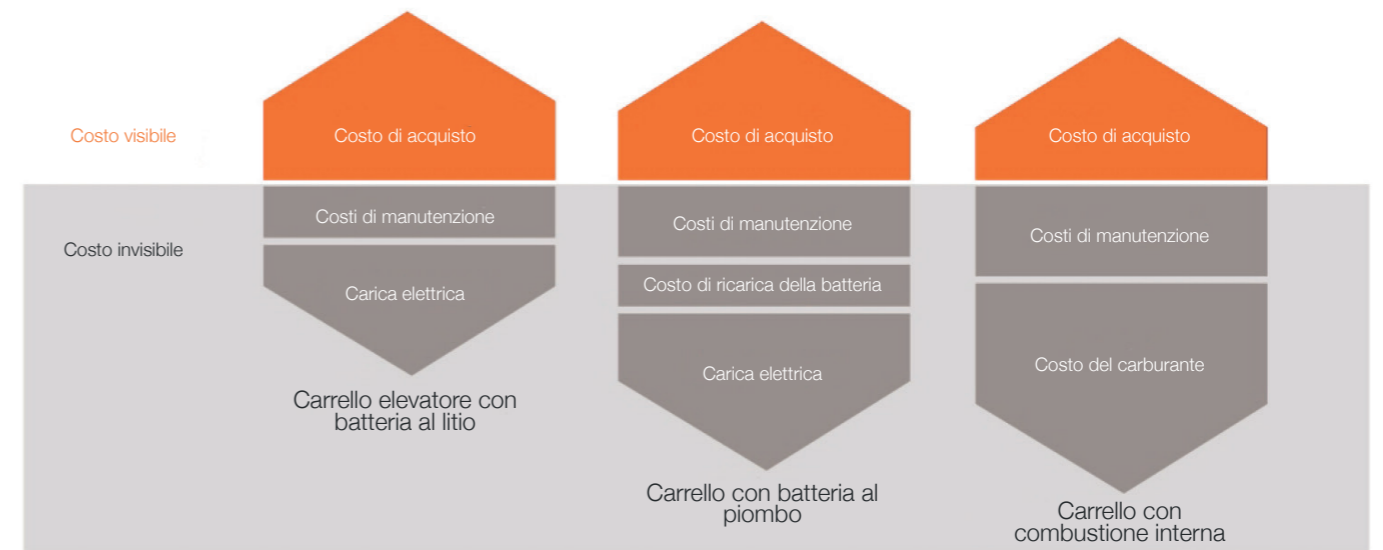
Costo visibile

Costo invisibile

Costo di acquisto

Costi di manutenzione

Carica elettrica

Carrello elevatore con batteria al litio

Costo di acquisto

Costi di manutenzione

Costo di ricarica della batteria

Carica elettrica

Carrello con batteria al piombo

Costo di acquisto

Costi di manutenzione

Costo del carburante

Carrello con combustione interna